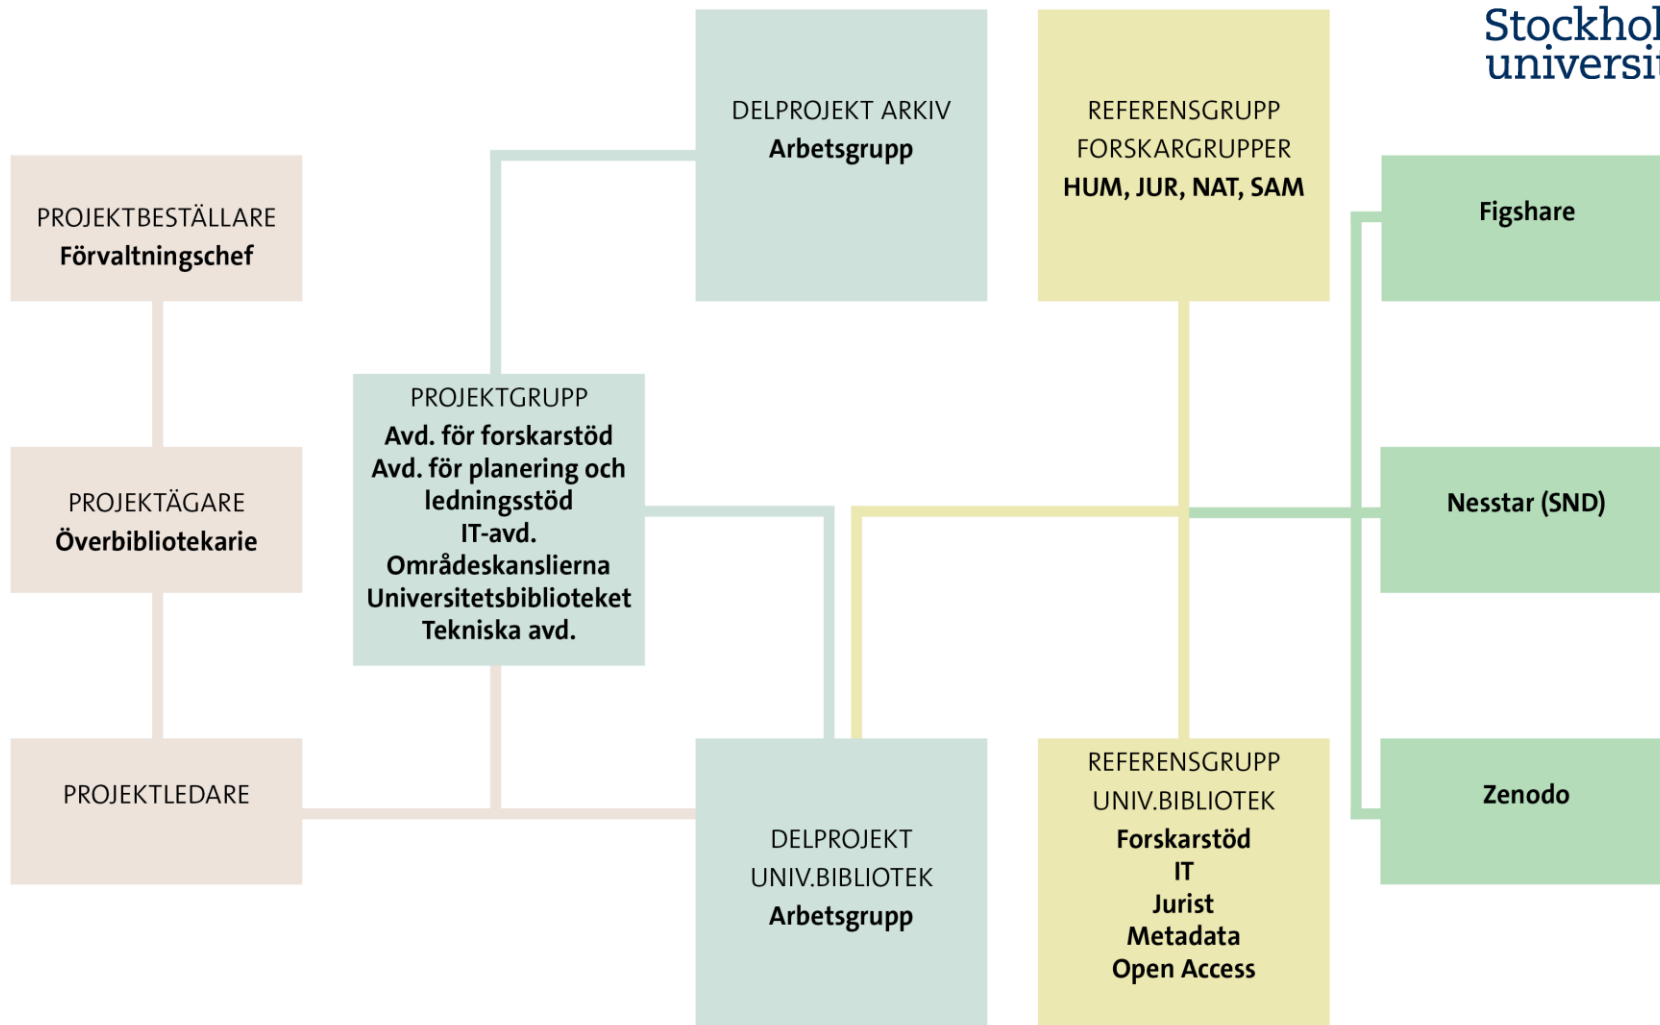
Stockhol
universit

PROJEKTBESTÄLLARE
Förvaltningschef

PROJEKTÄGARE
Överbibliotekarie

PROJEKTLEDARE

PROJEKTGRUPP
Avd. för forskarstöd
Avd. för planering och ledningsstöd
IT-avd.
Områdeskanslierna
Universitetsbiblioteket
Tekniska avd.

DELPROJEKT ARKIV
Arbetsgrupp

DELPROJEKT
UNIV.BIBLIOTEK
Arbetsgrupp

REFERENSGRUPP
FORSKARGRUPPER
HUM, JUR, NAT, SAM

REFERENSGRUPP
UNIV.BIBLIOTEK
Forskarstöd
IT
Jurist
Metadata
Open Access

Figshare

Nesstar (SND)

Zenodo